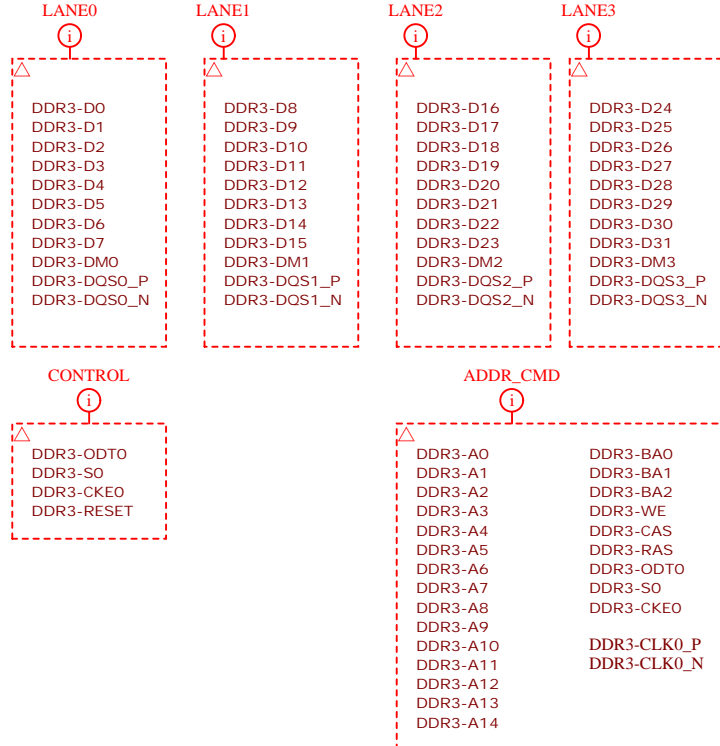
LANE0
i
DDR3-D0
DDR3-D1
DDR3-D2
DDR3-D3
DDR3-D4
DDR3-D5
DDR3-D6
DDR3-D7
DDR3-DM0
DDR3-DQS0_P
DDR3-DQS0_N

LANE1
i
DDR3-D8
DDR3-D9
DDR3-D10
DDR3-D11
DDR3-D12
DDR3-D13
DDR3-D14
DDR3-D15
DDR3-DM1
DDR3-DQS1_P
DDR3-DQS1_N

LANE2
i
DDR3-D16
DDR3-D17
DDR3-D18
DDR3-D19
DDR3-D20
DDR3-D21
DDR3-D22
DDR3-D23
DDR3-DM2
DDR3-DQS2_P
DDR3-DQS2_N

LANE3
i
DDR3-D24
DDR3-D25
DDR3-D26
DDR3-D27
DDR3-D28
DDR3-D29
DDR3-D30
DDR3-D31
DDR3-DM3
DDR3-DQS3_P
DDR3-DQS3_N

CONTROL
i
DDR3-ODT0
DDR3-S0
DDR3-CKE0
DDR3-RESET

ADDR_CMD
i
DDR3-A0
DDR3-A1
DDR3-A2
DDR3-A3
DDR3-A4
DDR3-A5
DDR3-A6
DDR3-A7
DDR3-A8
DDR3-A9
DDR3-A10
DDR3-A11
DDR3-A12
DDR3-A13
DDR3-A14

DDR3-BA0
DDR3-BA1
DDR3-BA2
DDR3-WE
DDR3-CAS
DDR3-RAS
DDR3-ODT0
DDR3-S0
DDR3-CKE0

DDR3-CLK0_P
DDR3-CLK0_N